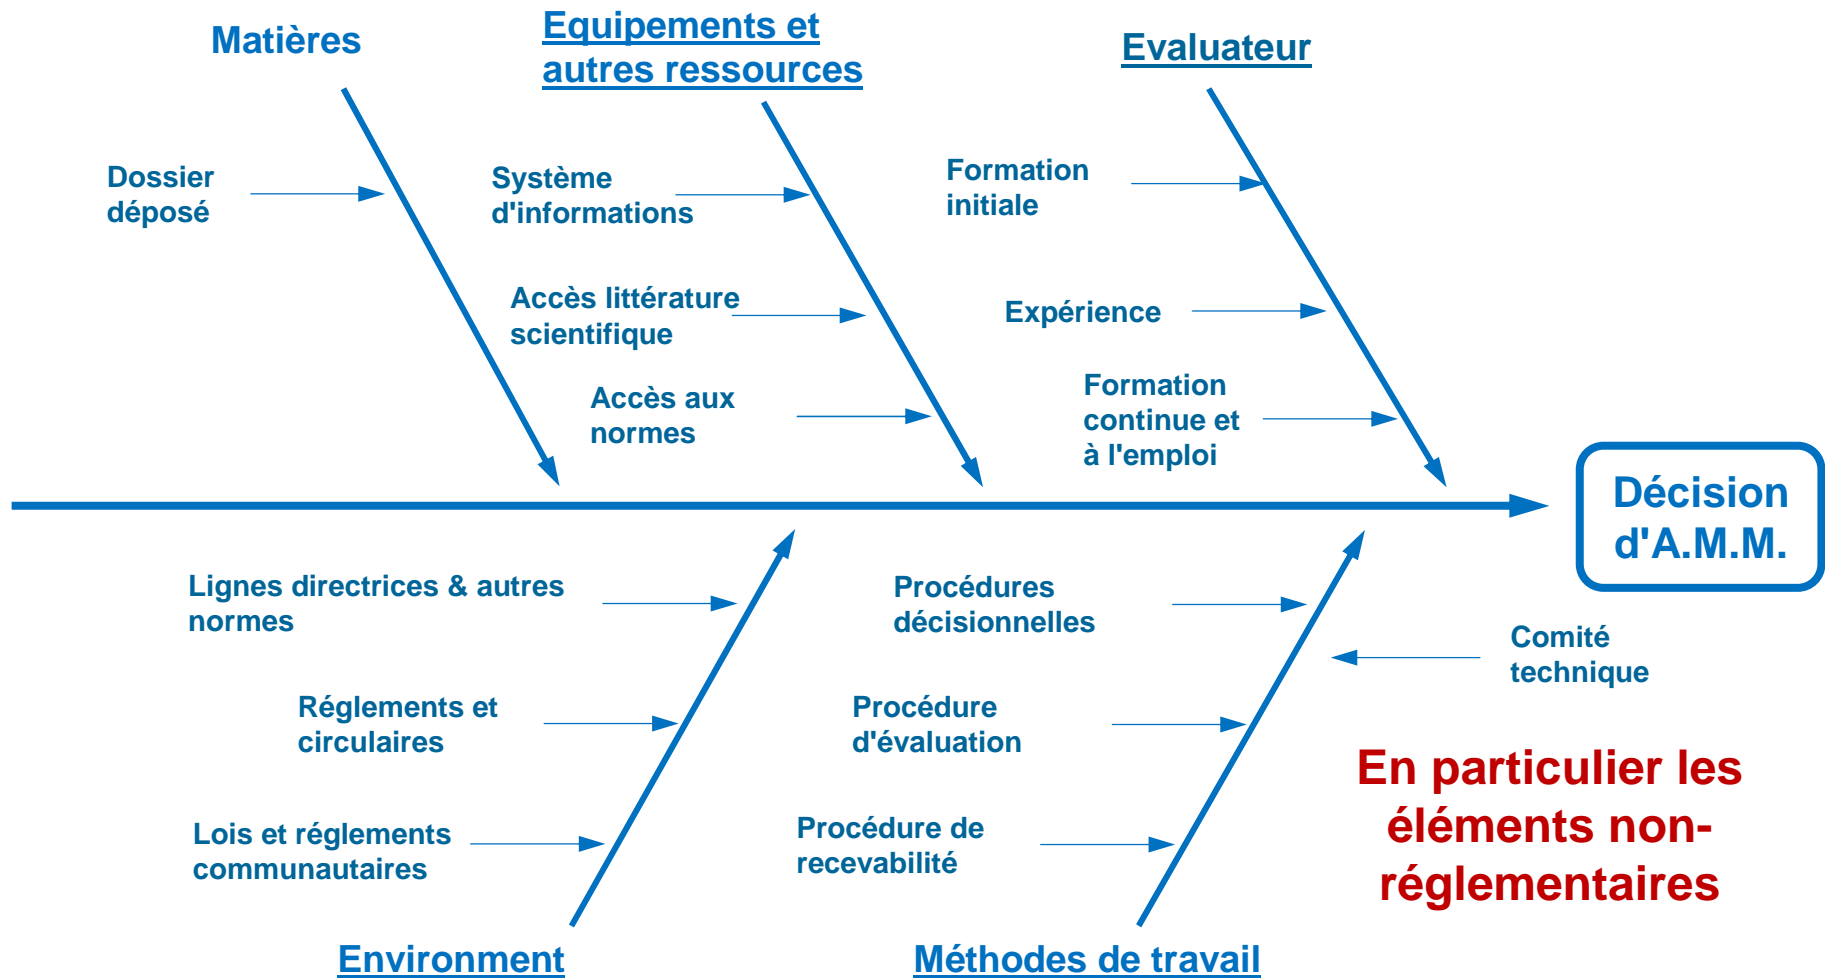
Matières

Equipements et autres ressources

Evaluateur

Dossier déposé

Système d'informations

Accès littérature scientifique

Accès aux normes

Formation initiale

Expérience

Formation continue et à l'emploi

Décision d'A.M.M.

Lignes directrices & autres normes

Réglements et circulaires

Lois et réglements communautaires

Procédures décisionnelles

Procédure d'évaluation

Procédure de recevabilité

Comité technique

En particulier les éléments non-réglementaires

Environment

Méthodes de travail